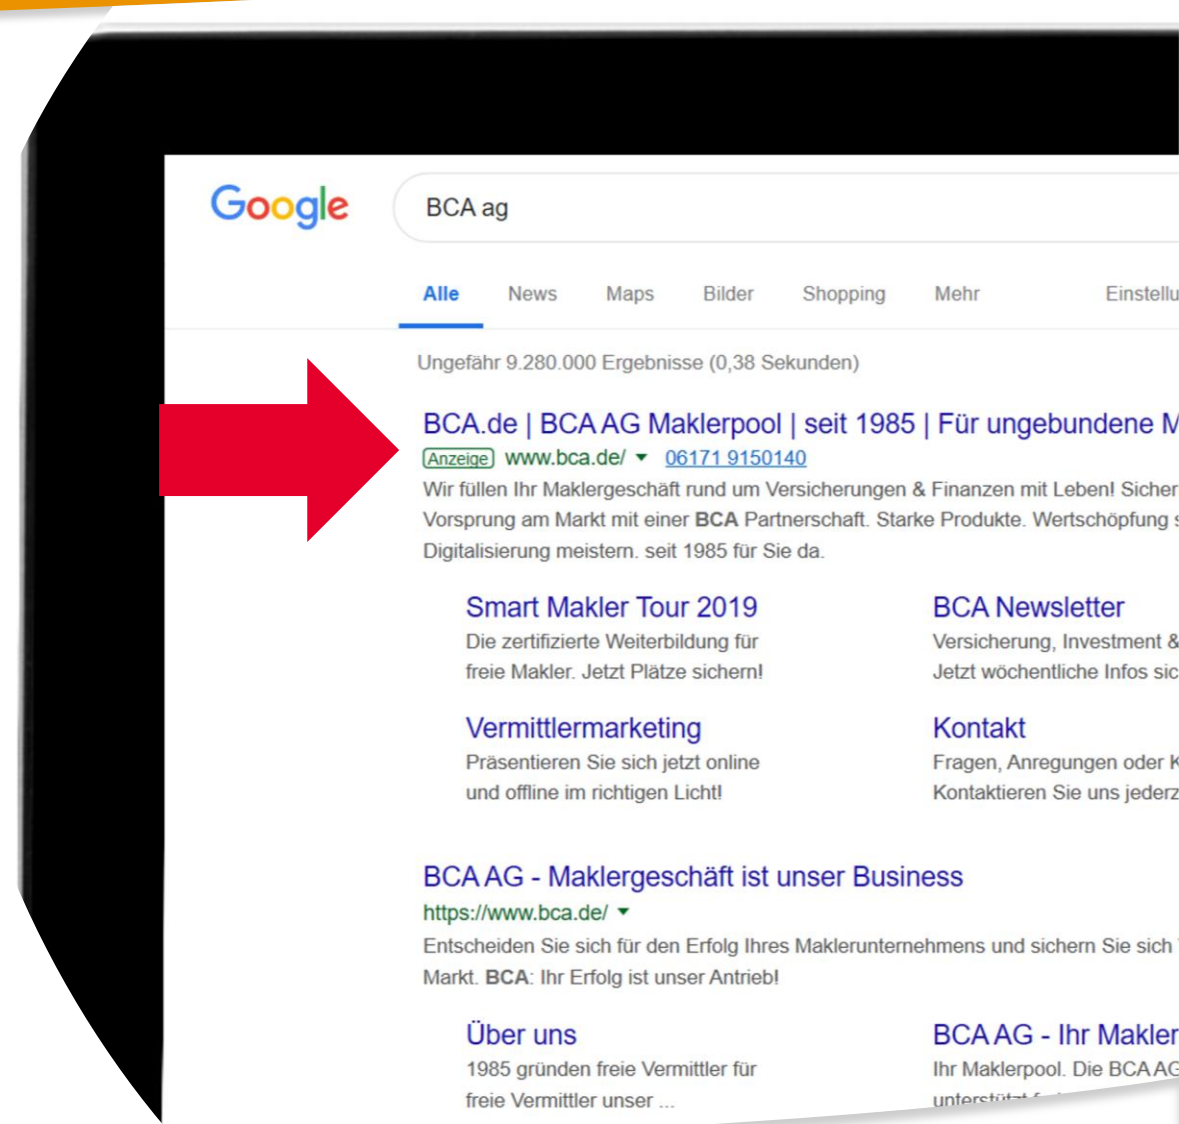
Google

BCA ag

Alle News Maps Bilder Shopping Mehr Einstellu

Ungefähr 9.280.000 Ergebnisse (0,38 Sekunden)

BCA.de | BCA AG Maklerpool | seit 1985 | Für ungebundene M
Anzeige www.bca.de/ ▾ 06171 9150140
Wir füllen Ihr Maklergeschäft rund um Versicherungen & Finanzen mit Leben! Sicher Vorsprung am Markt mit einer **BCA** Partnerschaft. Starke Produkte. Wertschöpfung s Digitalisierung meistern. seit 1985 für Sie da.

Smart Makler Tour 2019
Die zertifizierte Weiterbildung für freie Makler. Jetzt Plätze sichern!

BCA Newsletter
Versicherung, Investment & Jetzt wöchentliche Infos sic

Vermittlermarketing
Präsentieren Sie sich jetzt online und offline im richtigen Licht!

Kontakt
Fragen, Anregungen oder K Kontaktieren Sie uns jederz

BCA AG - Maklergeschäft ist unser Business
https://www.bca.de/ ▾
Entscheiden Sie sich für den Erfolg Ihres Maklerunternehmens und sichern Sie sich Markt. **BCA**: Ihr Erfolg ist unser Antrieb!

Über uns
1985 gründen freie Vermittler für freie Vermittler unser ...

BCA AG - Ihr Makler
Ihr Maklerpool. Die BCA AG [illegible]